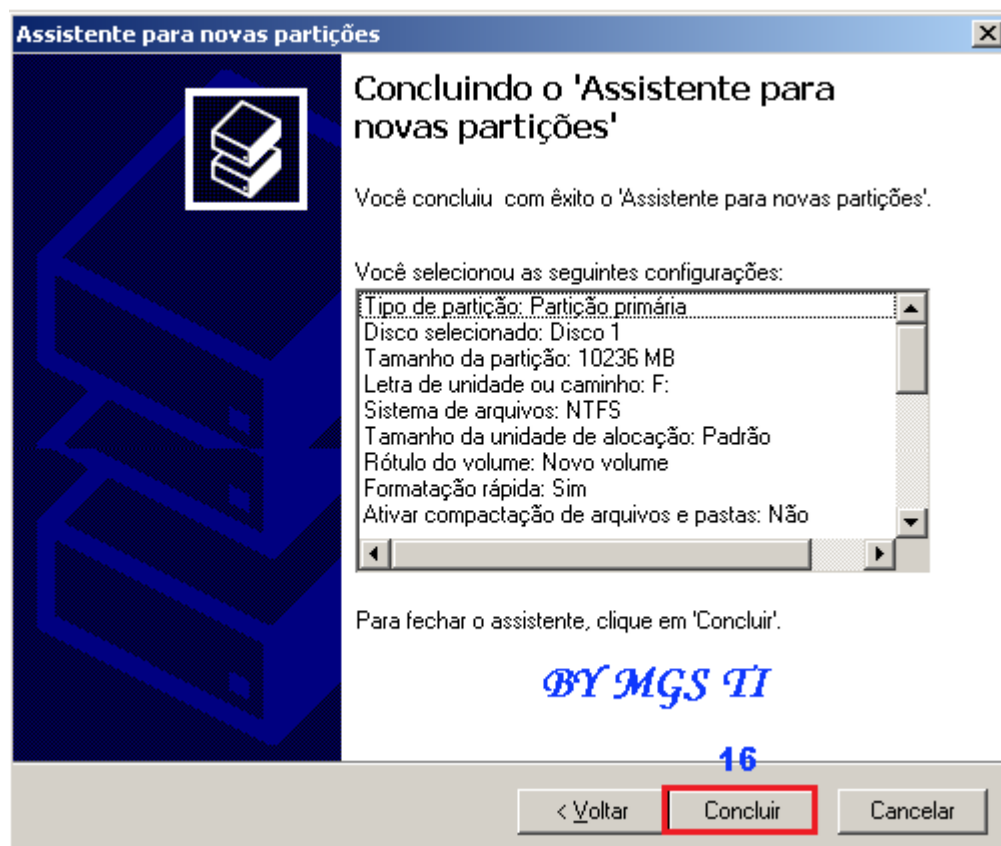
Assistente para novas partições

Concluindo o 'Assistente para novas partições'

Você concluiu com êxito o 'Assistente para novas partições'.

Você selecionou as seguintes configurações:

Tipo de partição: Partição primária
Disco selecionado: Disco 1
Tamanho da partição: 10236 MB
Letra de unidade ou caminho: F:
Sistema de arquivos: NTFS
Tamanho da unidade de alocação: Padrão
Rótulo do volume: Novo volume
Formatação rápida: Sim
Ativar compactação de arquivos e pastas: Não

Para fechar o assistente, clique em 'Concluir'.

BY MGS TI

16

< Voltar Concluir Cancelar